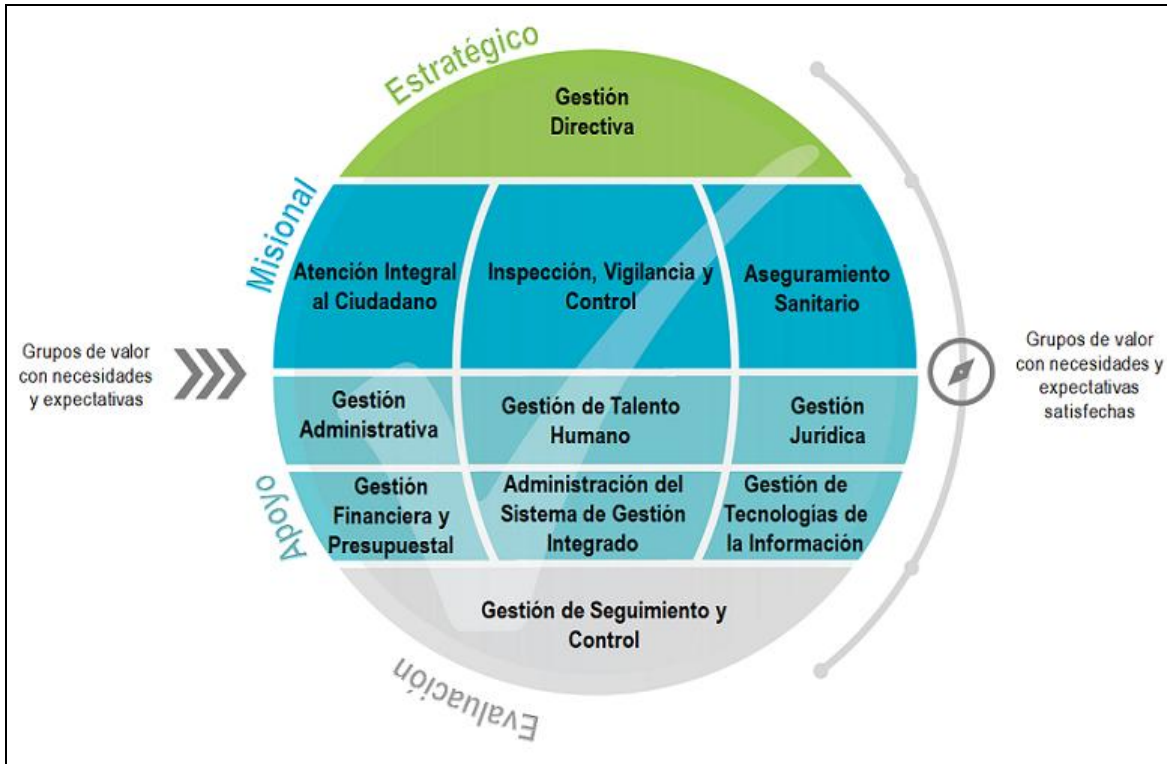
Estratégico

Gestión Directiva

Misional

Atención Integral al Ciudadano

Inspección, Vigilancia y Control

Aseguramiento Sanitario

Grupos de valor con necesidades y expectativas

Gestión Administrativa

Gestión de Talento Humano

Gestión Jurídica

Grupos de valor con necesidades y expectativas satisfechas

Apoyo

Gestión Financiera y Presupuestal

Administración del Sistema de Gestión Integrado

Gestión de Tecnologías de la Información

Gestión de Seguimiento y Control

Evaluación